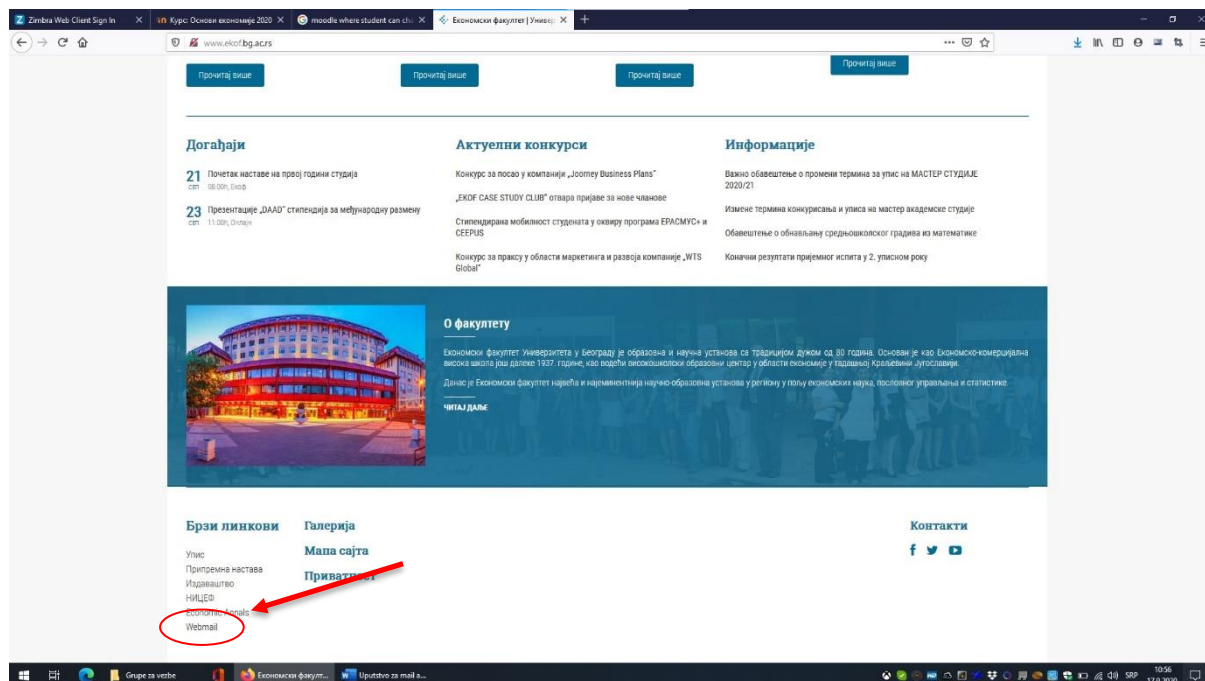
Zimbra Web Client Sign In
Курс: Основи економије 2020
moodle where student can ch
Економски факултет | Универ

www.ekof.bg.ac.rs

Прочитај више
Прочитај више
Прочитај више
Прочитај више

Догађаји

21 сеп Почетак наставе на првој години студија
08:00h, Екоф

23 сеп Презентације „DAAD" стипендија за међународну размену
11:00h, Онлајн

Актуелни конкурси

Конкурс за посао у компанији „Joorney Business Plans"

„EKOF CASE STUDY CLUB" отвара пријаве за нове чланове

Стипендирана мобилност студената у оквиру програма ЕРАСМУС+ и CEEPUS

Конкурс за праксу у области маркетинга и развоја компаније „WTS Global"

Информације

Важно обавештење о промени термина за упис на МАСТЕР СТУДИЈЕ 2020/21

Измене термина конкурисања и уписа на мастер академске студије

Обавештење о обнављању средњошколског градива из математике

Коначни резултати пријемног испита у 2. уписном року

О факултету

Економски факултет Универзитета у Београду је образовна и научна установа са традицијом дужом од 80 година. Основан је као Економско-комерцијална висока школа још далеке 1937. године, као водећи високошколски образовни центар у области економије у тадашњој Краљевини Југославији.

Данас је Економски факултет највећа и најеминентнија научно-образовна установа у региону у пољу економских наука, пословног управљања и статистике.

ЧИТАЈ ДАЉЕ

Брзи линкови
Упис
Припремна настава
Издаваштво
НИЦЕФ
Economic Annals
Webmail

Галерија
Мапа сајта
Приватност

Контакти

Grupe za vezbe
Економски факулт...
Uputstvo za mail a...
SRP
10:56
17.9.2020